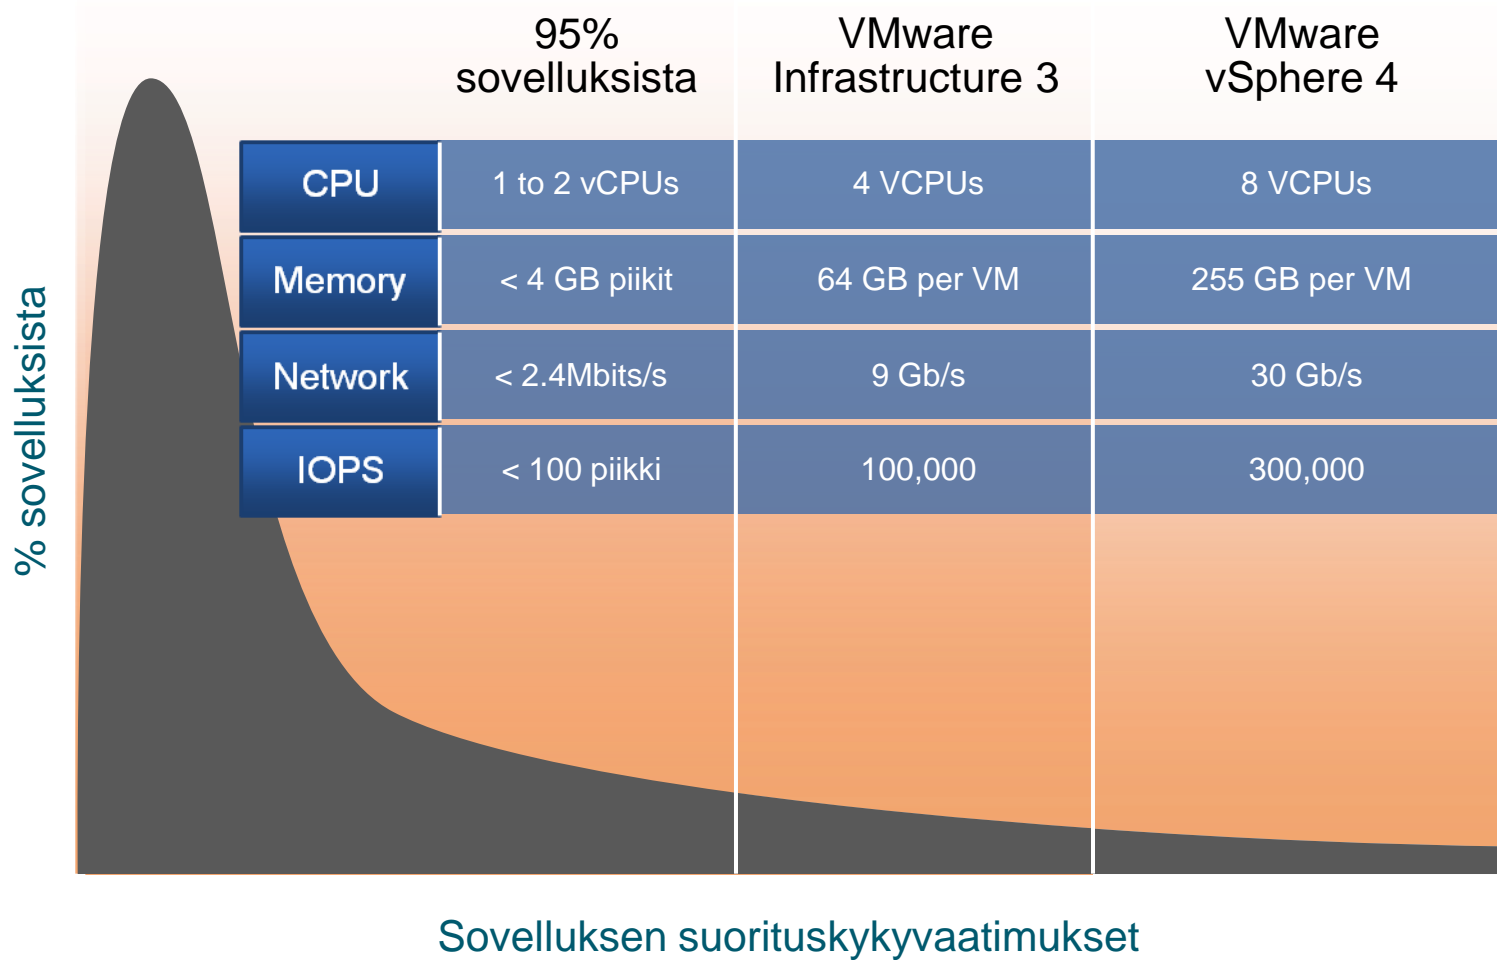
% sovelluksista

| | 95% sovelluksista | VMware Infrastructure 3 | VMware vSphere 4 |
|---|---|---|---|
| CPU | 1 to 2 vCPUs | 4 VCPUs | 8 VCPUs |
| Memory | < 4 GB piikit | 64 GB per VM | 255 GB per VM |
| Network | < 2.4Mbits/s | 9 Gb/s | 30 Gb/s |
| IOPS | < 100 piikki | 100,000 | 300,000 |

Sovelluksen suorituskykyvaatimukset